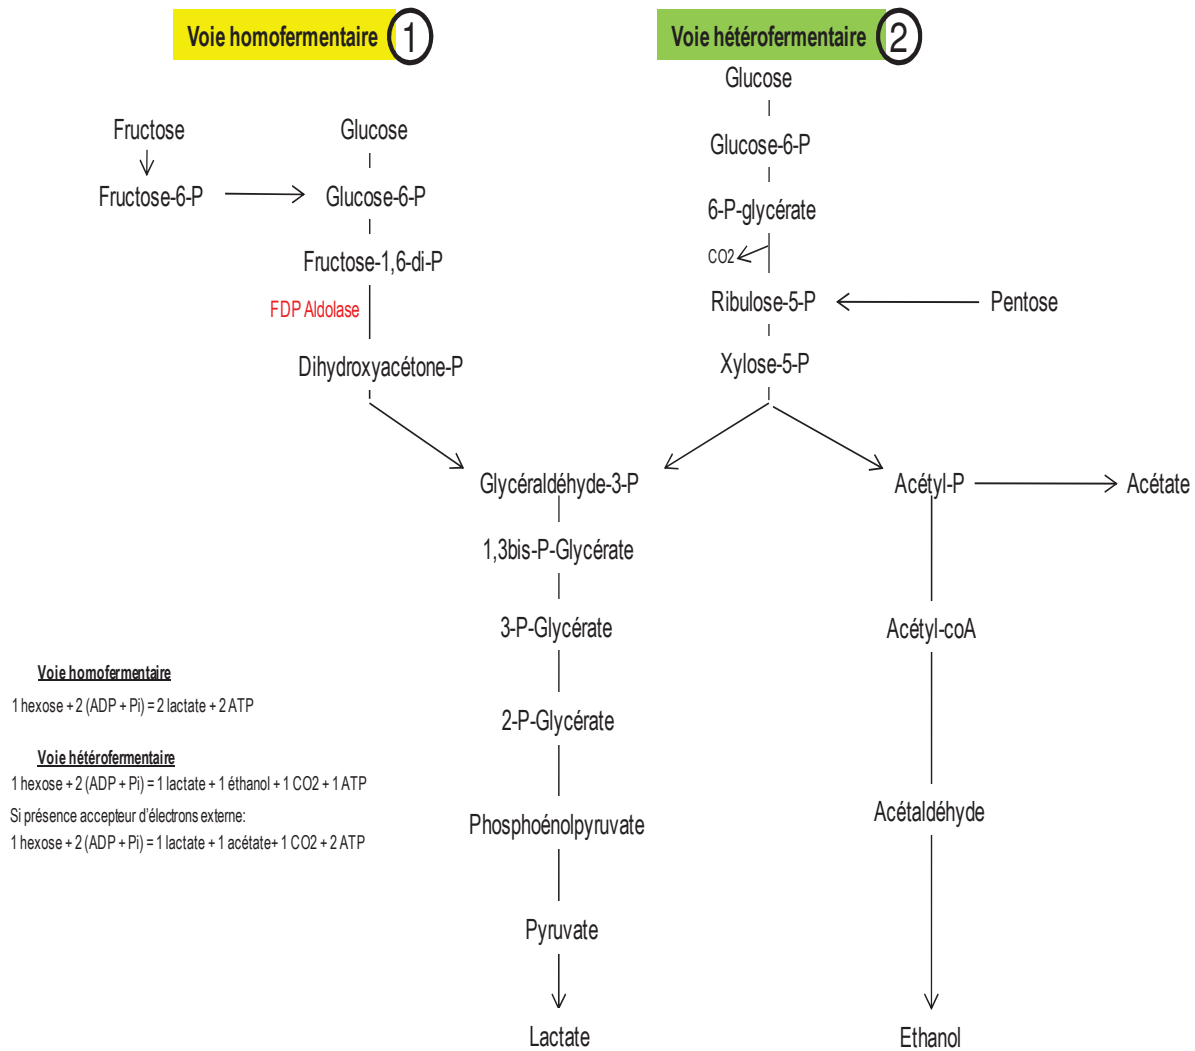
Voie homofermentaire 1

Voie hétérofermentaire 2

Glucose

Glucose-6-P

6-P-glycérate

CO2

Ribulose-5-P

Pentose

Xylose-5-P

Fructose

Fructose-6-P

Glucose

Glucose-6-P

Fructose-1,6-di-P

FDP Aldolase

Dihydroxyacétone-P

Glycéraldéhyde-3-P

1,3bis-P-Glycérate

3-P-Glycérate

2-P-Glycérate

Phosphoénolpyruvate

Pyruvate

Lactate

Acétyl-P

Acétate

Acétyl-coA

Acétaldéhyde

Ethanol

Voie homofermentaire

1 hexose + 2 (ADP + Pi) = 2 lactate + 2 ATP

Voie hétérofermentaire

1 hexose + 2 (ADP + Pi) = 1 lactate + 1 éthanol + 1 CO2 + 1 ATP

Si présence accepteur d'électrons externe:

1 hexose + 2 (ADP + Pi) = 1 lactate + 1 acétate+ 1 CO2 + 2 ATP